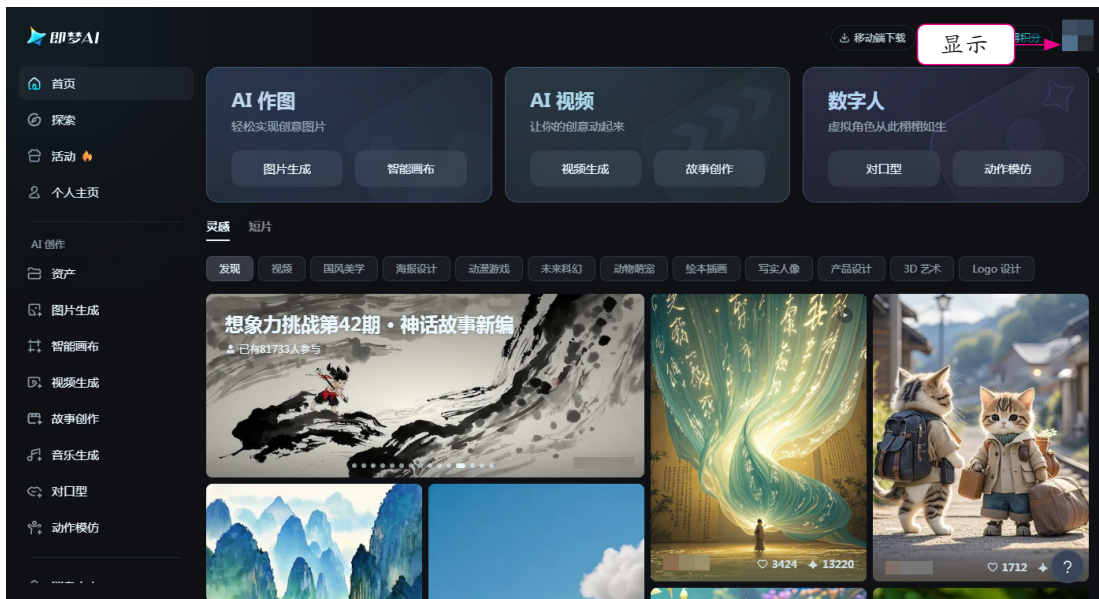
即梦AI

移动端下载
显示
积分

首页
探索
活动
个人主页

AI 创作
资产
图片生成
智能画布
视频生成
故事创作
音乐生成
对口型
动作模仿

AI 作图
轻松实现创意图片
图片生成
智能画布

AI 视频
让你的创意动起来
视频生成
故事创作

数字人
虚拟角色从此栩栩如生
对口型
动作模仿

灵感 短片

发现 视频 国风美学 海报设计 动漫游戏 未来科幻 动物萌宠 绘本插画 写实人像 产品设计 3D 艺术 Logo 设计

想象力挑战第42期 · 神话故事新编
已有81733人参与

3424 13220
1712
?